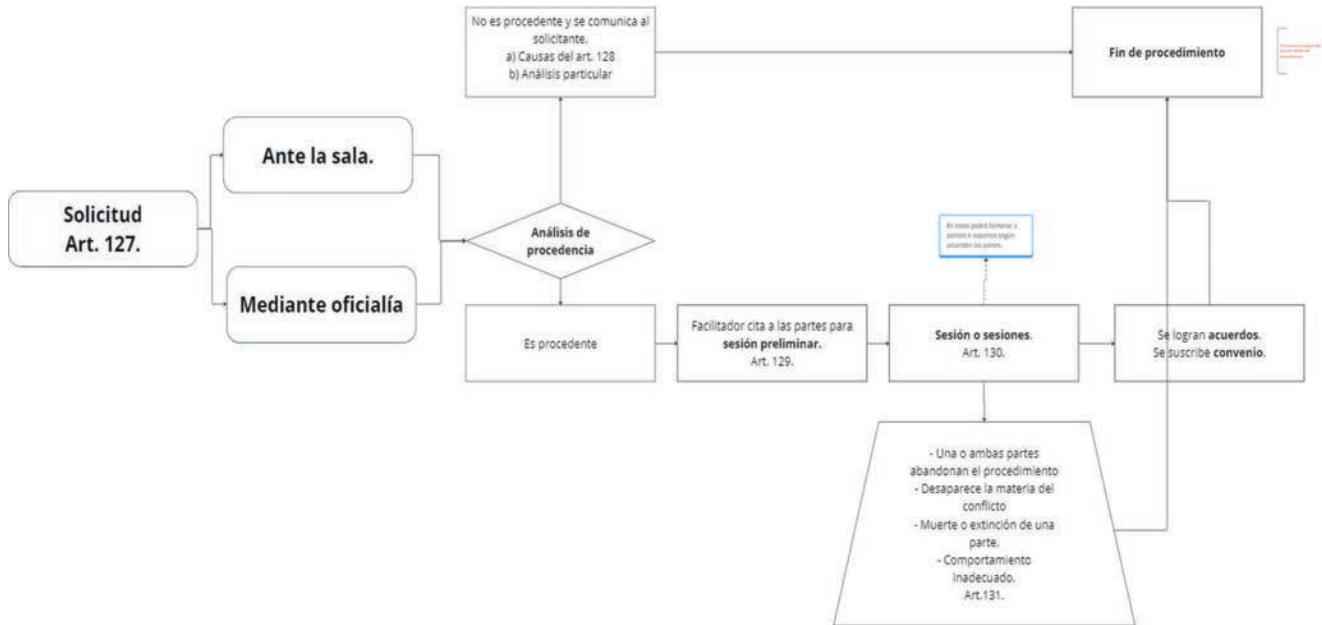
Solicitud
Art. 127.

Ante la sala.

Mediante oficialía

Análisis de procedencia

No es procedente y se comunica al solicitante.
a) Causas del art. 128
b) Análisis particular

Fin de procedimiento

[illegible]

Es procedente

Facilitador cita a las partes para **sesión preliminar.**
Art. 129.

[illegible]

**Sesión o sesiones**.
Art. 130.

Se logran **acuerdos**.
Se suscribe **convenio**.

- Una o ambas partes abandonan el procedimiento
- Desaparece la materia del conflicto
- Muerte o extinción de una parte.
- Comportamiento inadecuado.
Art.131.